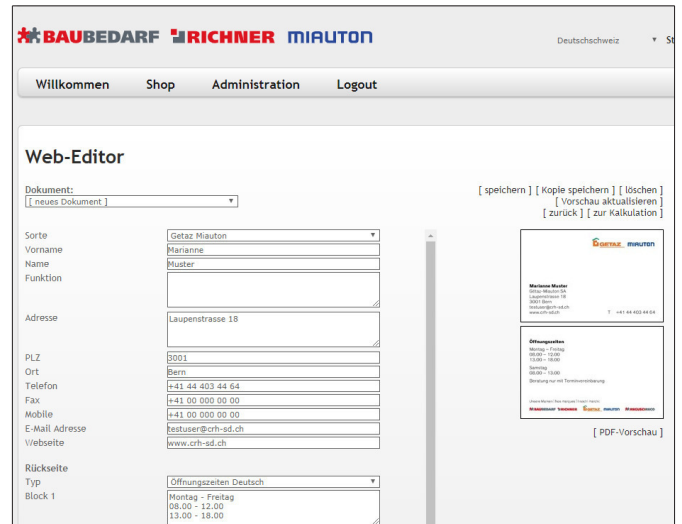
BAUBEDARF RICHNER MIAUTON

Deutschschweiz St

Willkommen Shop Administration Logout

Web-Editor

Dokument:
[ neues Dokument ]

[ speichern ] [ Kopie speichern ] [ löschen ]
[ Vorschau aktualisieren ]
[ zurück ] [ zur Kalkulation ]

| | |
|---|---|
| Sorte | Getaz Miauton |
| Vorname | Marianne |
| Name | Muster |
| Funktion | |
| Adresse | Laupenstrasse 18 |
| PLZ | 3001 |
| Ort | Bern |
| Telefon | +41 44 403 44 64 |
| Fax | +41 00 000 00 00 |
| Mobile | +41 00 000 00 00 |
| E-Mail Adresse | testuser@crh-sd.ch |
| Webseite | www.crh-sd.ch |

Rückseite

| | |
|---|---|
| Typ | Öffnungszeiten Deutsch |
| Block 1 | Montag - Freitag 08.00 - 12.00 13.00 - 18.00 |

GETAZ MIAUTON

Marianne Muster
Getaz Miauton SA
Laupenstrasse 18
3001 Bern
testuser@crh-sd.ch
www.crh-sd.ch

T. +41 44 403 44 64

Öffnungszeiten
Montag – Freitag
08.00 – 12.00
13.00 – 18.00

Samstag
08.00 – 15.00

Beratung nur mit Terminvereinbarung

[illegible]

BAUBEDARF RICHNER GETAZ MIAUTON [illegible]

[ PDF-Vorschau ]